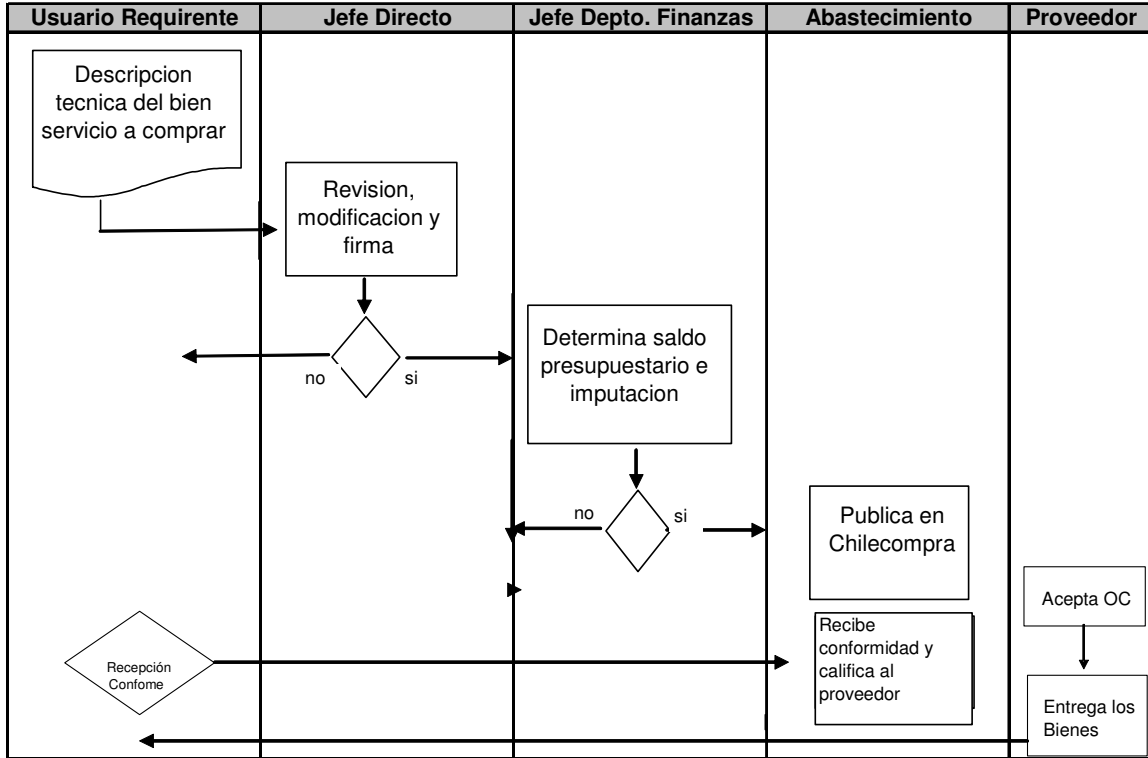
| Usuario Requirente | Jefe Directo | Jefe Depto. Finanzas | Abastecimiento | Proveedor |
|---|---|---|---|---|

Descripcion tecnica del bien servicio a comprar

Revision, modificacion y firma

no

si

Determina saldo presupuestario e imputacion

no

si

Publica en Chilecompra

Acepta OC

Recibe conformidad y califica al proveedor

Recepción Confome

Entrega los Bienes